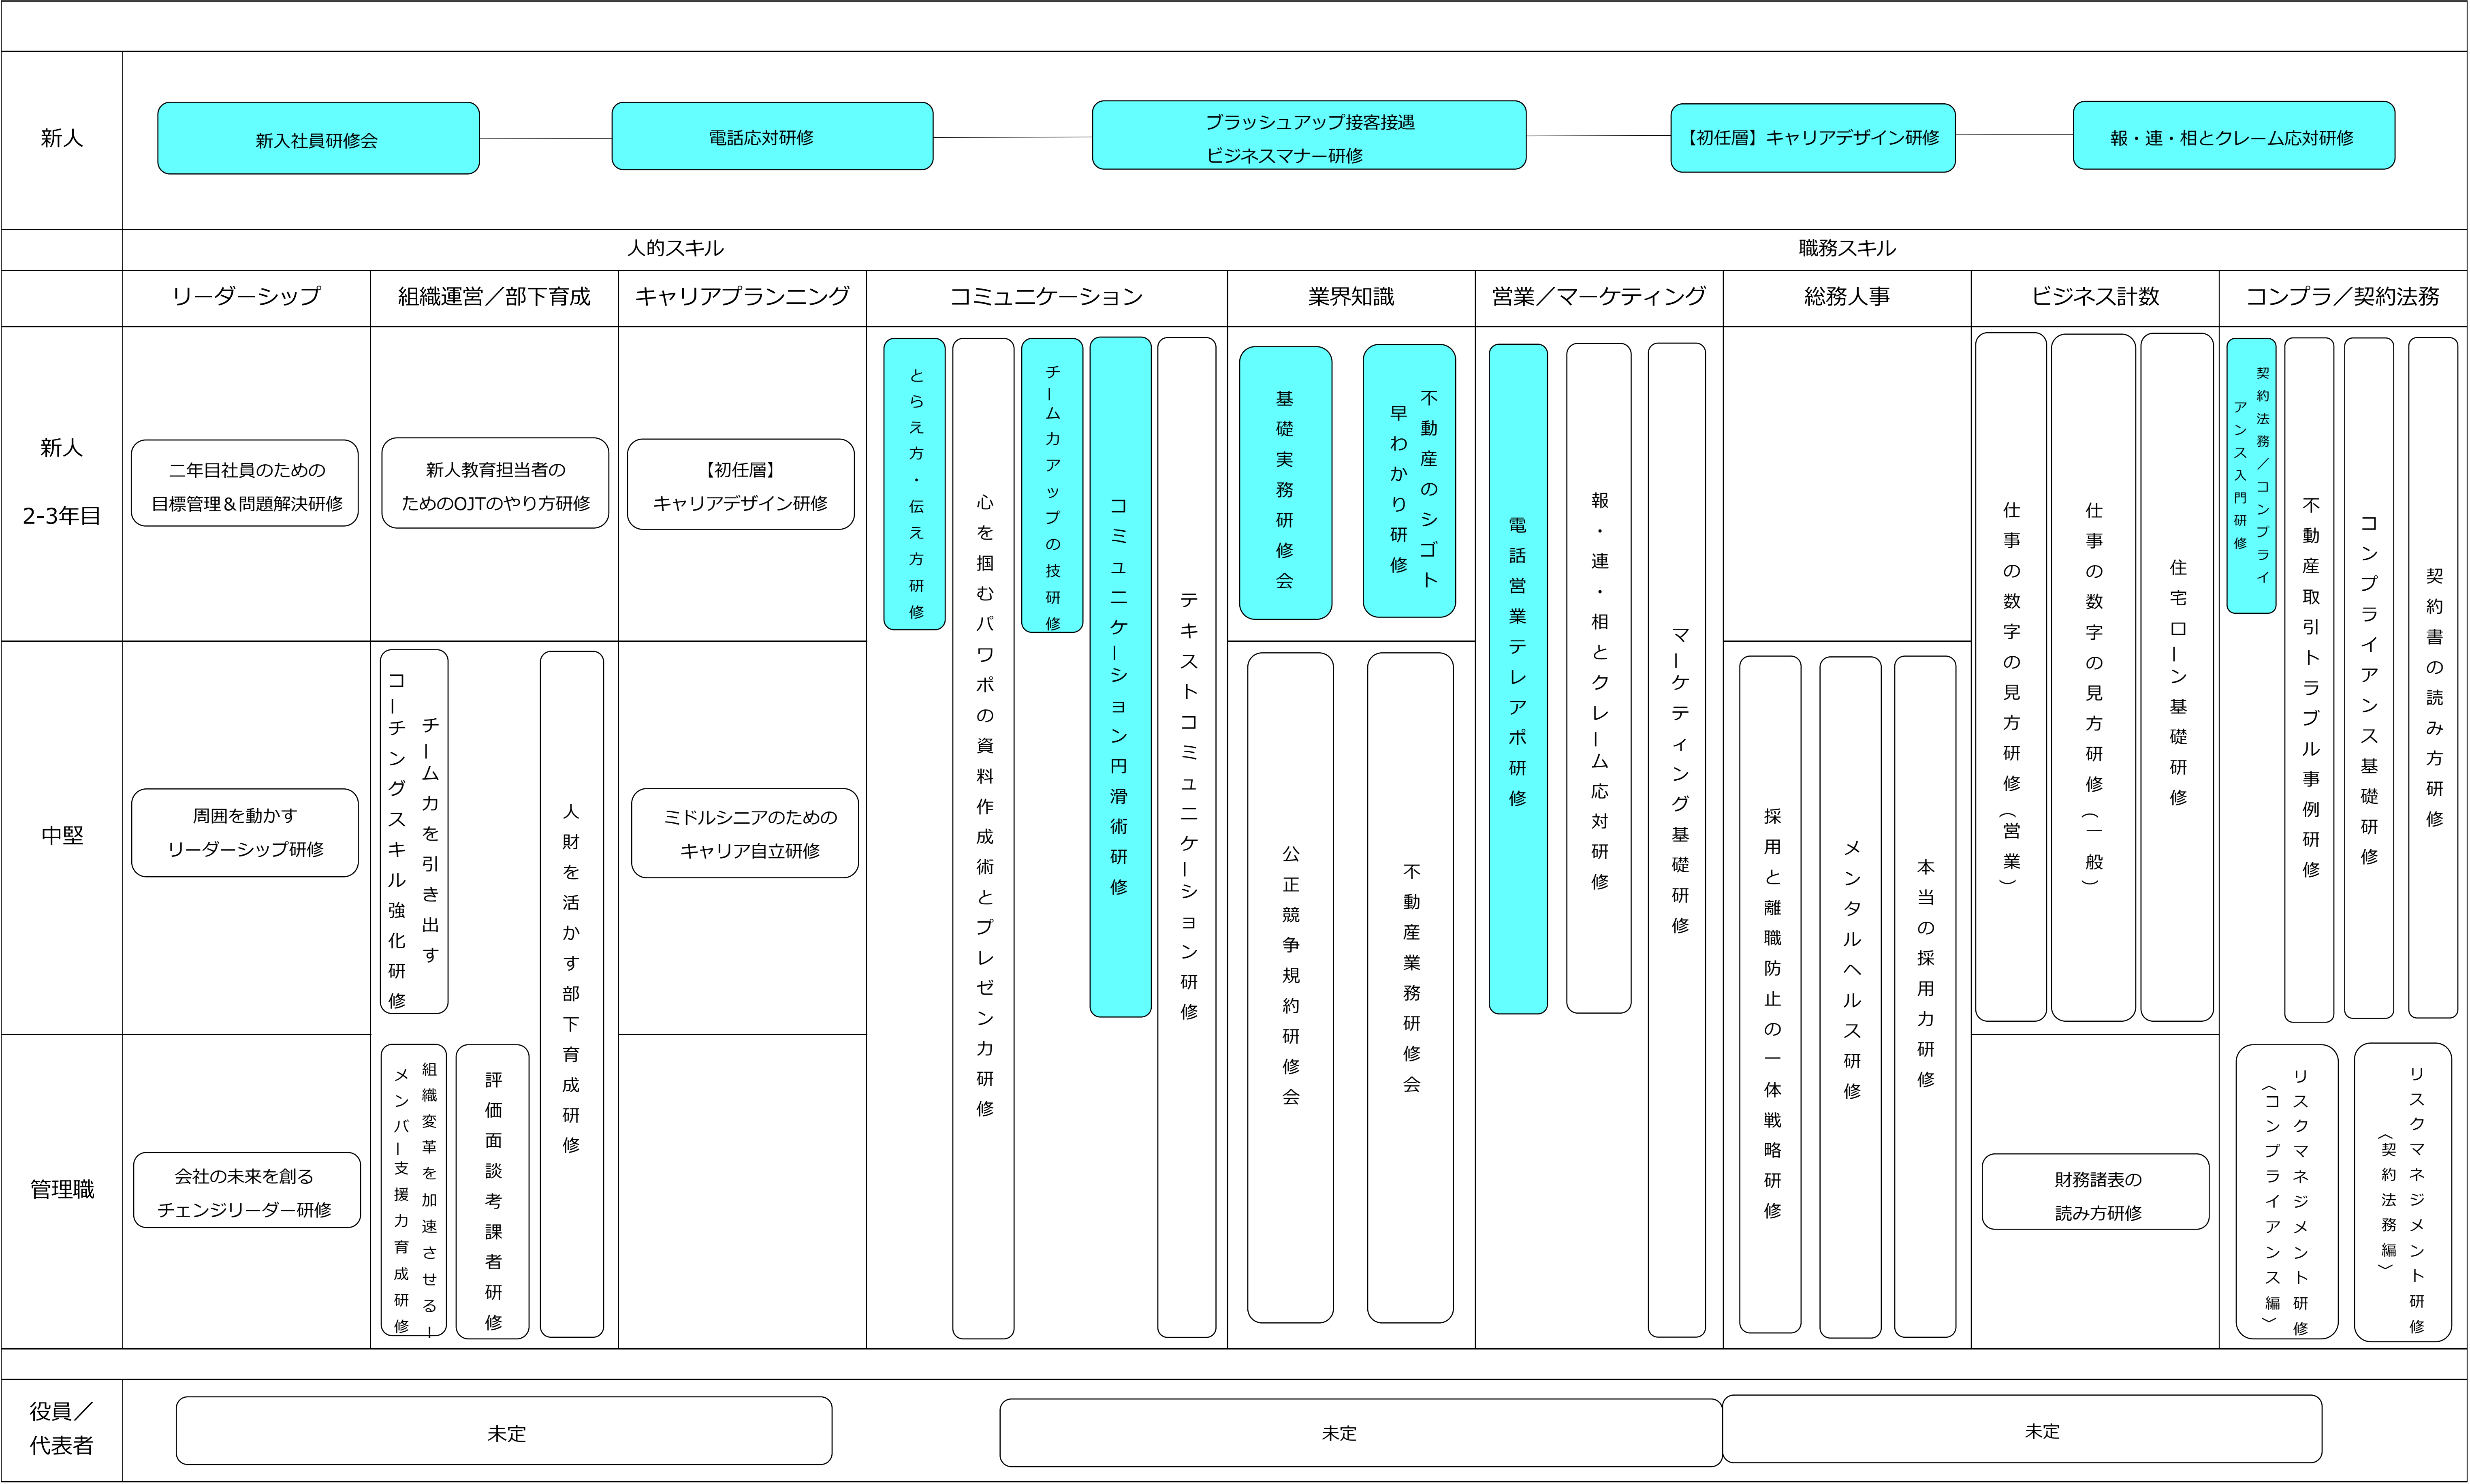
新人

新入社員研修会

電話応対研修

ブラッシュアップ接客接遇
ビジネスマナー研修

【初任層】キャリアデザイン研修

報・連・相とクレーム応対研修

人的スキル

職務スキル

| | リーダーシップ | 組織運営／部下育成 | キャリアプランニング | コミュニケーション | 業界知識 | 営業／マーケティング | 総務人事 | ビジネス計数 | コンプラ／契約法務 |
|---|---|---|---|---|---|---|---|---|---|
| 新人 2-3年目 | 二年目社員のための目標管理＆問題解決研修 | 新人教育担当者のためのOJTのやり方研修 | 【初任層】キャリアデザイン研修 | とらえ方・伝え方研修 / 心を掴むパワポの資料作成術とプレゼン力研修 / チームカアップの技研修 / コミュニケーション円滑術研修 / テキストコミュニケーション研修 | 基礎実務研修会 / 不動産のシゴト早わかり研修 | 電話営業テレアポ研修 / 報・連・相とクレーム応対研修 / マーケティング基礎研修 | | 仕事の数字の見方研修（営業） / 仕事の数字の見方研修（一般） / 住宅ローン基礎研修 | 契約法務／コンプライアンス入門研修 / 不動産取引トラブル事例研修 / コンプライアンス基礎研修 / 契約書の読み方研修 |
| 中堅 | 周囲を動かすリーダーシップ研修 | コーチングスキル強化研修 / チーム力を引き出す / 人財を活かす部下育成研修 | ミドルシニアのためのキャリア自立研修 | | 公正競争規約研修会 / 不動産業務研修会 | | 採用と離職防止の一体戦略研修 / メンタルヘルス研修 / 本当の採用力研修 | | |
| 管理職 | 会社の未来を創るチェンジリーダー研修 | 組織変革を加速させる！メンバー支援力育成研修 / 評価面談考課者研修 | | | | | | 財務諸表の読み方研修 | リスクマネジメント研修（コンプライアンス編） / リスクマネジメント研修（契約法務編） |

役員／代表者

未定

未定

未定